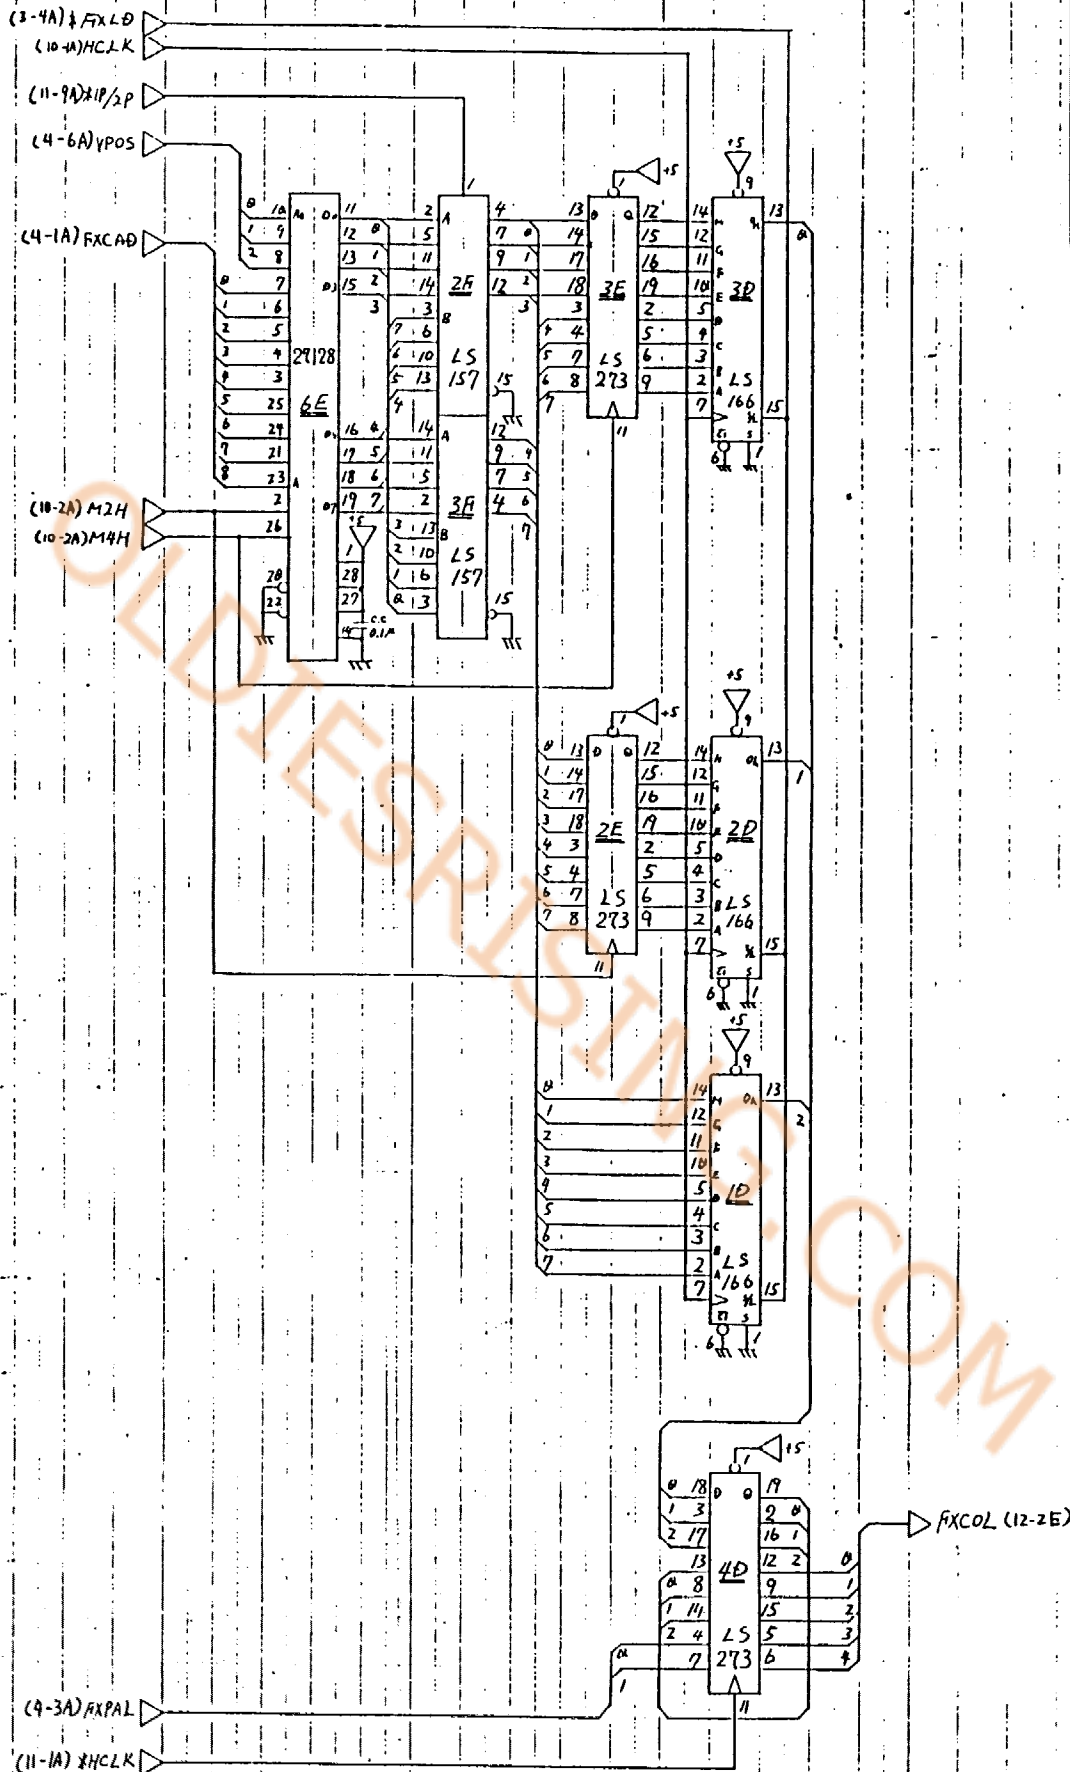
(3-4A) $\overline{FXLD}$
(10-1A) HCLK
(11-9A) 1P/2P
(4-6A) VPOS
(4-1A) FXCAD
(10-2A) M2H
(10-2A) M4H
27128
6E
LS
157
2F
3F
LS
157
3E
LS
273
3D
LS
166
2E
LS
273
2D
LS
166
1D
LS
166
4D
LS
273
+5
+5
+5
+5
+5
+5
0.1
FXCOL (12-2E)
(4-3A) FXPAL
(11-1A) HCLK
OLDIESRISING.COM